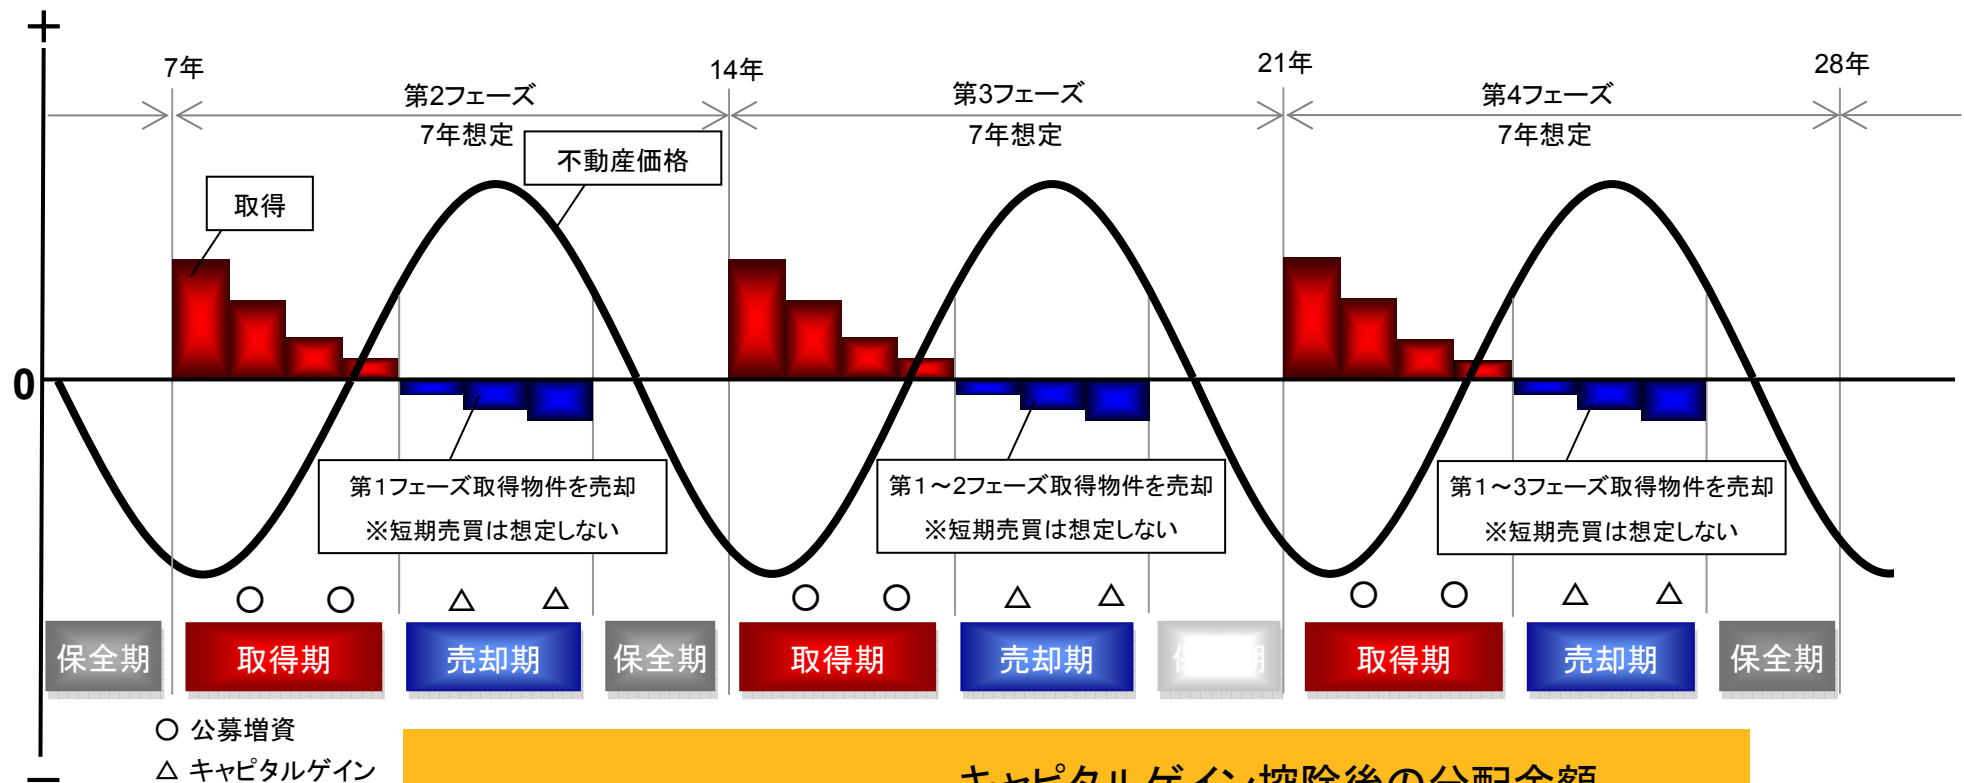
+

7年

14年

21年

28年

第2フェーズ
7年想定

第3フェーズ
7年想定

第4フェーズ
7年想定

不動産価格

取得

0

第1フェーズ取得物件を売却
※短期売買は想定しない

第1～2フェーズ取得物件を売却
※短期売買は想定しない

第1～3フェーズ取得物件を売却
※短期売買は想定しない

○ ○ △ △ ○ ○ △ △ ○ ○ △ △

保全期 取得期 売却期 保全期 取得期 売却期 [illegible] 取得期 売却期 保全期

○ 公募増資
△ キャピタルゲイン

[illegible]